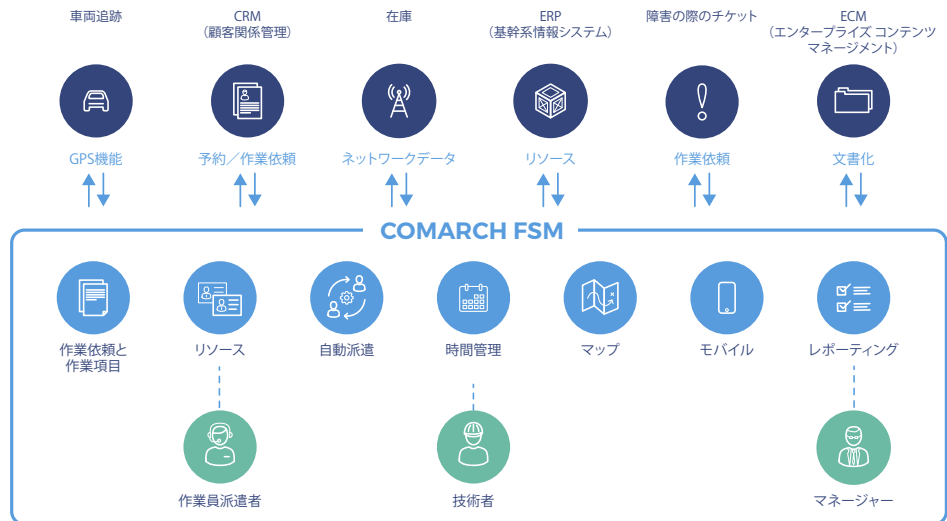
車両追跡

CRM
（顧客関係管理）

在庫

ERP
（基幹系情報システム）

障害の際のチケット

ECM
（エンタープライズ コンテンツ マネージメント）

GPS機能

予約／作業依頼

ネットワークデータ

リソース

作業依頼

文書化

COMARCH FSM

作業依頼と作業項目

リソース

自動派遣

時間管理

マップ

モバイル

レポーティング

作業員派遣者

技術者

マネージャー